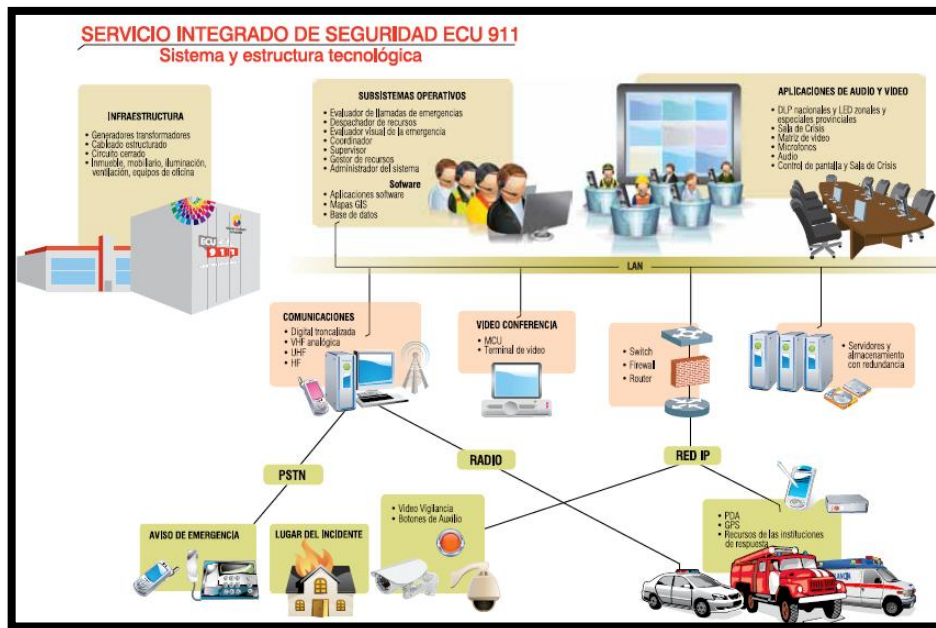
SERVICIO INTEGRADO DE SEGURIDAD ECU 911
Sistema y estructura tecnológica

INFRAESTRUCTURA
• Generadores transformadores
• Cableado estructurado
• Circuito cerrado
• Inmueble, mobiliario, iluminación, ventilación, equipos de oficina

ECU 911

SUBSISTEMAS OPERATIVOS
• Evaluador de llamadas de emergencias
• Despachador de recursos
• Evaluador visual de la emergencia
• Coordinador
• Supervisor
• Gestor de recursos
• Administrador del sistema
Software
• Aplicaciones software
• Mapas GIS
• Base de datos

APLICACIONES DE AUDIO Y VIDEO
• DLP nacionales y LED zonales y especiales provinciales
• Sala de Crisis
• Matriz de video
• Micrófonos
• Audio
• Control de pantalla y Sala de Crisis

LAN

COMUNICACIONES
• Digital troncalizada
• VHF analógica
• UHF
• HF

VIDEO CONFERENCIA
• MCU
• Terminal de video

• Switch
• Firewall
• Router

• Servidores y almacenamiento con redundancia

PSTN

RADIO

RED IP

• Video Vigilancia
• Botones de Auxilio

• PDA
• GPS
• Recursos de las instituciones de respuesta

AVISO DE EMERGENCIA

LUGAR DEL INCIDENTE